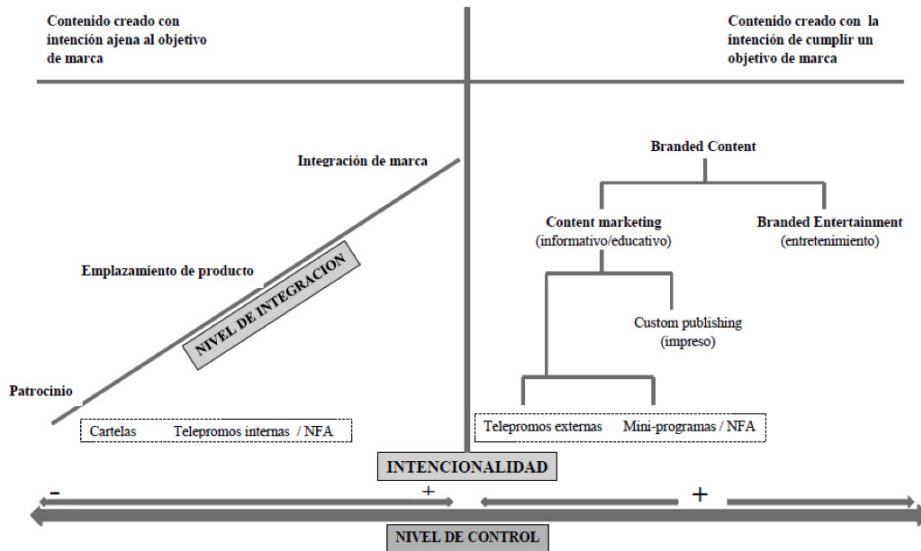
Contenido creado con intención ajena al objetivo de marca

Contenido creado con la intención de cumplir un objetivo de marca

Integración de marca

Emplazamiento de producto

NIVEL DE INTEGRACION

Patrocinio

Cartelas Telepromos internas / NFA

Branded Content

Content marketing (informativo/educativo)

Branded Entertainment (entretenimiento)

Custom publishing (impreso)

Telepromos externas Mini-programas / NFA

INTENCIONALIDAD

- +

+

NIVEL DE CONTROL